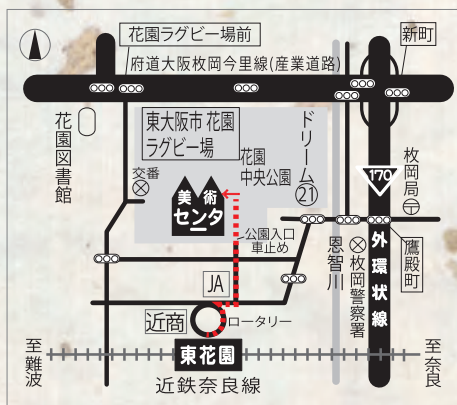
花園ラグビー場前

新町

府道大阪枚岡今里線(産業道路)

花園図書館

東大阪市 花園 ラグビー場

ドリーム21

花園中央公園

交番

美術センター

170

枚岡局

外環状線

公園入口 車止め

恩智川

枚岡警察署

鷹殿町

JA

近商

ロータリー

至難波

東花園

至奈良

近鉄奈良線